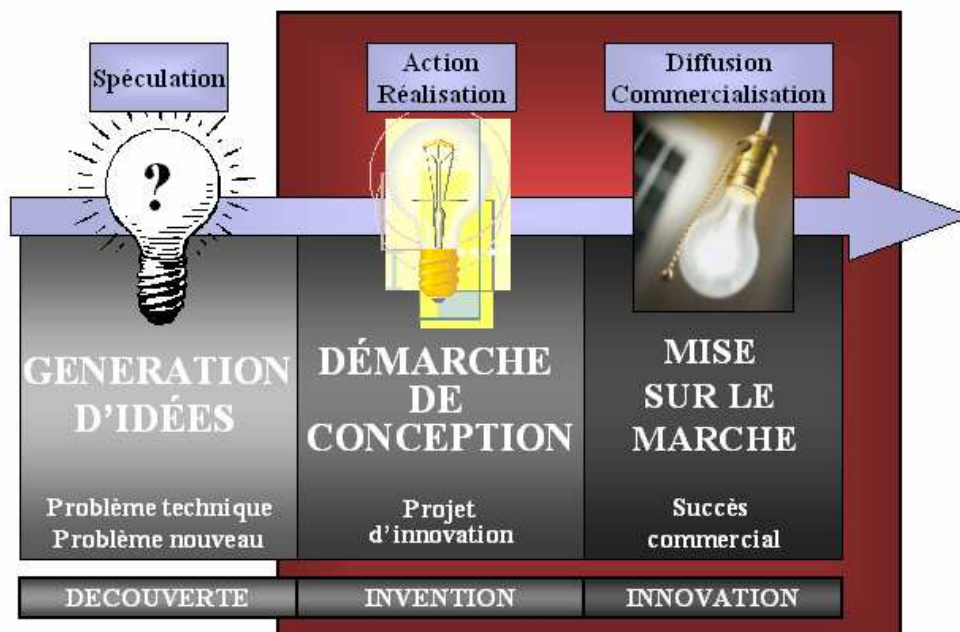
Spéculation

?

GENERATION D'IDÉES

Problème technique
Problème nouveau

DECOUVERTE

Action
Réalisation

DÉMARCHE DE CONCEPTION

Projet d'innovation

INVENTION

Diffusion
Commercialisation

MISE SUR LE MARCHE

Succès commercial

INNOVATION